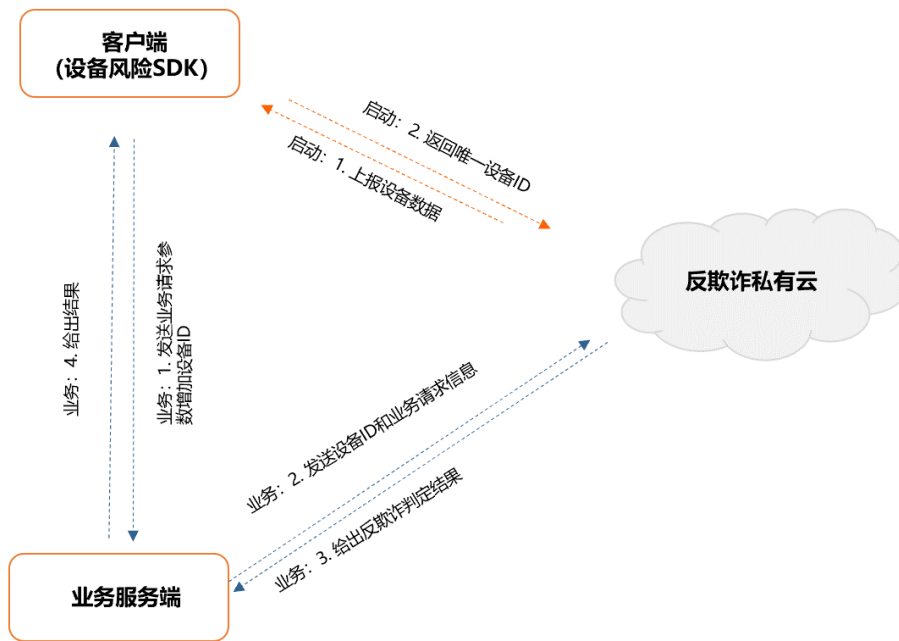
客户端
(设备风险SDK)

启动：2. 返回唯一设备ID

启动：1. 上报设备数据

反欺诈私有云

业务：4. 给出结果

业务：1. 发送业务请求参数增加设备ID

业务：2. 发送设备ID和业务请求信息

业务：3. 给出反欺诈判定结果

业务服务端